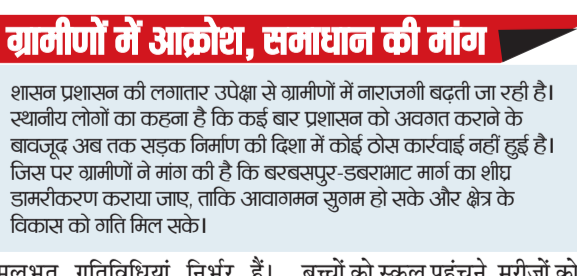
ग्रामीणों में आक्रोश, समाधान की मांग

शासन प्रशासन की लगातार उपेक्षा से ग्रामीणों में नाराजगी बढ़ती जा रही है। स्थानीय लोगों का कहना है कि कई बार प्रशासन को अवगत कराने के बावजूद अब तक सड़क निर्माण की दिशा में कोई ठोस कार्रवाई नहीं हुई है। जिस पर ग्रामीणों ने मांग की है कि बरबसपुर-डबराभाट मार्ग का शीघ्र डामरीकरण कराया जाए, ताकि आवागमन सुगम हो सके और क्षेत्र के विकास को गति मिल सके।

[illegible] गतिविधियां निर्भर हैं। बच्चों को स्कूल पहुंचने, मरीजों को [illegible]